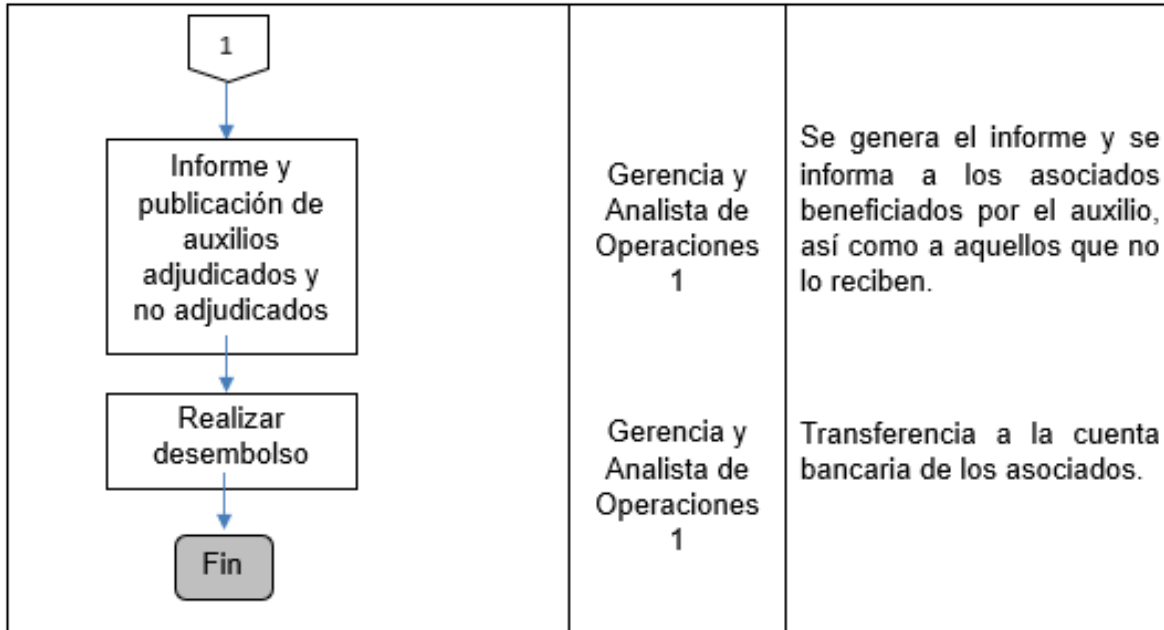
| | | |
|---|---|---|
| 1<br>Informe y publicación de auxilios adjudicados y no adjudicados | Gerencia y Analista de Operaciones 1 | Se genera el informe y se informa a los asociados beneficiados por el auxilio, así como a aquellos que no lo reciben. |
| Realizar desembolso<br>Fin | Gerencia y Analista de Operaciones 1 | Transferencia a la cuenta bancaria de los asociados. |